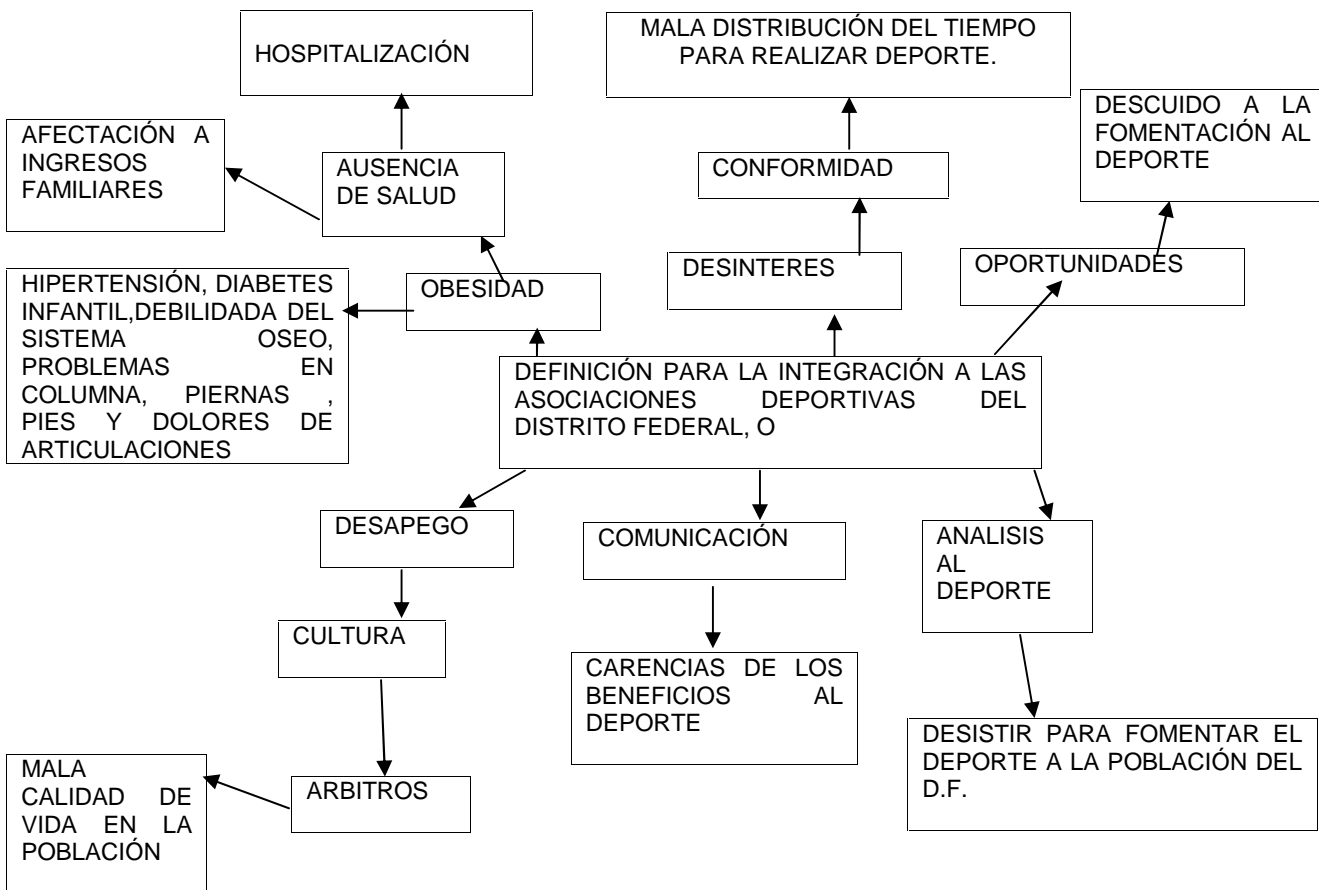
HOSPITALIZACIÓN

MALA DISTRIBUCIÓN DEL TIEMPO PARA REALIZAR DEPORTE.

AFECTACIÓN A INGRESOS FAMILIARES

AUSENCIA DE SALUD

CONFORMIDAD

DESCUIDO A LA FOMENTACIÓN AL DEPORTE

HIPERTENSIÓN, DIABETES INFANTIL,DEBILIDADA DEL SISTEMA OSEO, PROBLEMAS EN COLUMNA, PIERNAS , PIES Y DOLORES DE ARTICULACIONES

OBESIDAD

DESINTERES

OPORTUNIDADES

DEFINICIÓN PARA LA INTEGRACIÓN A LAS ASOCIACIONES DEPORTIVAS DEL DISTRITO FEDERAL, O

DESAPEGO

COMUNICACIÓN

ANALISIS AL DEPORTE

CULTURA

CARENCIAS DE LOS BENEFICIOS AL DEPORTE

DESISTIR PARA FOMENTAR EL DEPORTE A LA POBLACIÓN DEL D.F.

MALA CALIDAD DE VIDA EN LA POBLACIÓN

ARBITROS